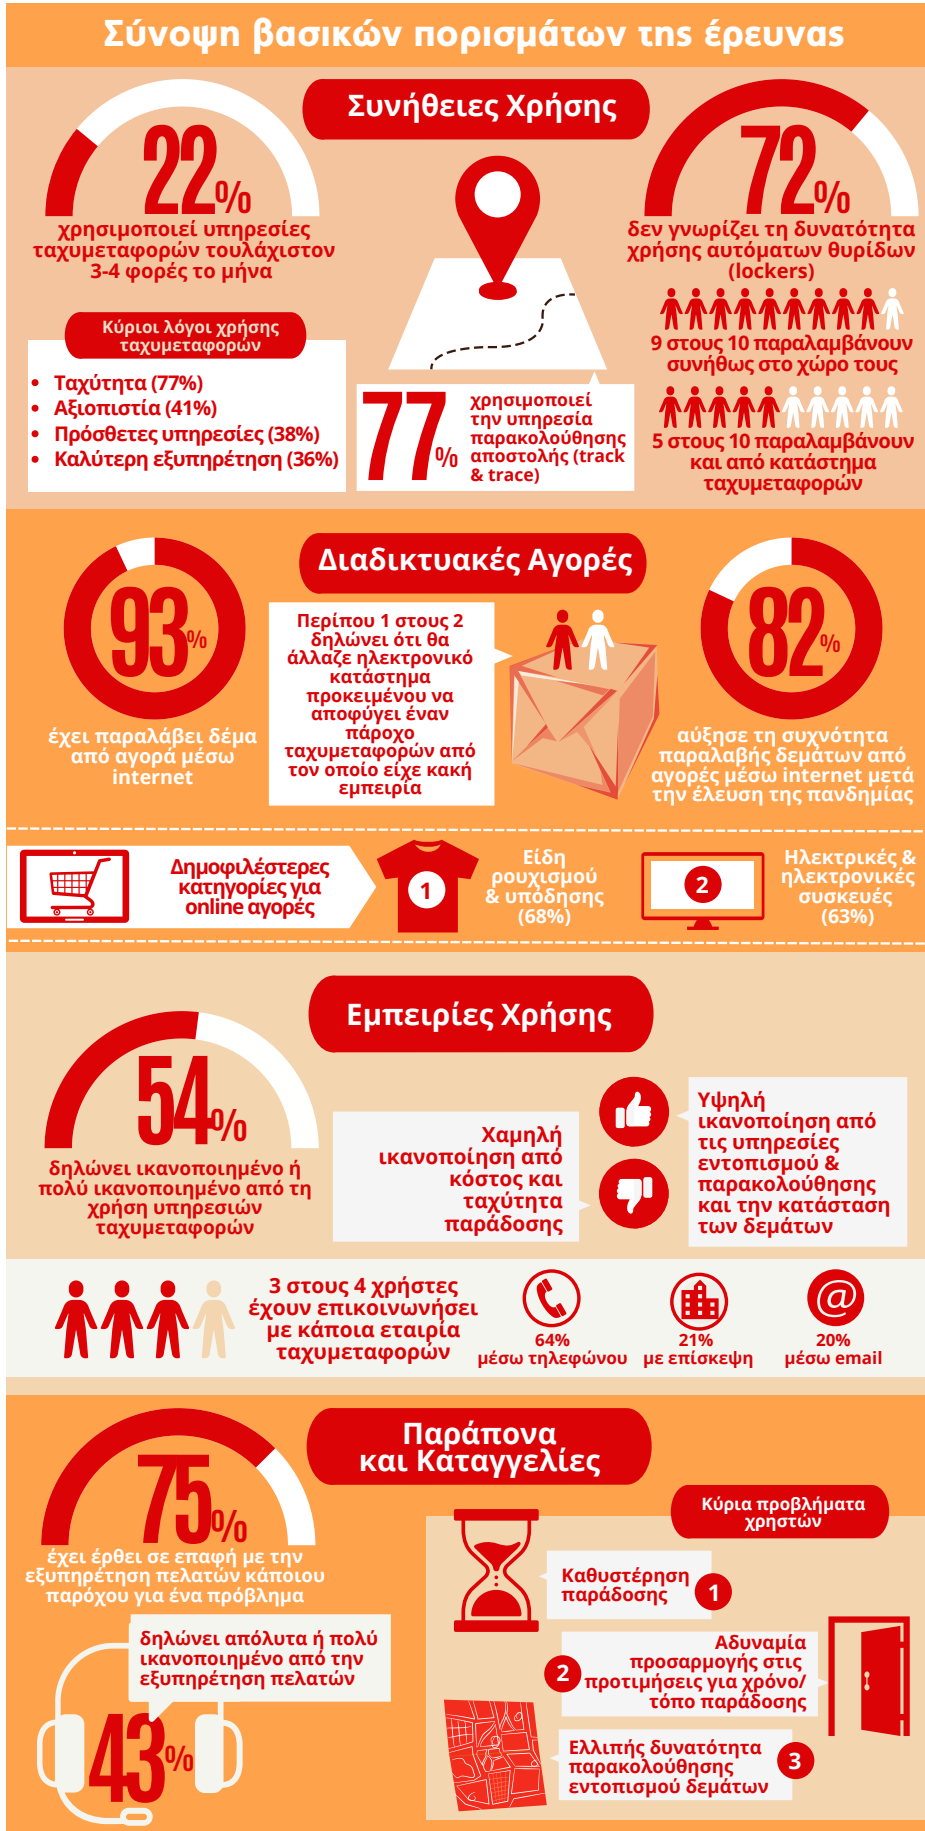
Σύνοψη βασικών πορισμάτων της έρευνας

Συνήθειες Χρήσης

22%
χρησιμοποιεί υπηρεσίες ταχυμεταφορών τουλάχιστον 3-4 φορές το μήνα

Κύριοι λόγοι χρήσης ταχυμεταφορών
- Ταχύτητα (77%)
- Αξιοπιστία (41%)
- Πρόσθετες υπηρεσίες (38%)
- Καλύτερη εξυπηρέτηση (36%)

77%
χρησιμοποιεί την υπηρεσία παρακολούθησης αποστολής (track & trace)

72%
δεν γνωρίζει τη δυνατότητα χρήσης αυτόματων θυρίδων (lockers)

9 στους 10 παραλαμβάνουν συνήθως στο χώρο τους

5 στους 10 παραλαμβάνουν και από κατάστημα ταχυμεταφορών

Διαδικτυακές Αγορές

93%
έχει παραλάβει δέμα από αγορά μέσω internet

Περίπου 1 στους 2 δηλώνει ότι θα άλλαζε ηλεκτρονικό κατάστημα προκειμένου να αποφύγει έναν πάροχο ταχυμεταφορών από τον οποίο είχε κακή εμπειρία

82%
αύξησε τη συχνότητα παραλαβής δεμάτων από αγορές μέσω internet μετά την έλευση της πανδημίας

Δημοφιλέστερες κατηγορίες για online αγορές

1
Είδη ρουχισμού & υπόδησης (68%)

2
Ηλεκτρικές & ηλεκτρονικές συσκευές (63%)

Εμπειρίες Χρήσης

54%
δηλώνει ικανοποιημένο ή πολύ ικανοποιημένο από τη χρήση υπηρεσιών ταχυμεταφορών

Χαμηλή ικανοποίηση από κόστος και ταχύτητα παράδοσης

Υψηλή ικανοποίηση από τις υπηρεσίες εντοπισμού & παρακολούθησης και την κατάσταση των δεμάτων

3 στους 4 χρήστες έχουν επικοινωνήσει με κάποια εταιρία ταχυμεταφορών

64%
μέσω τηλεφώνου

21%
με επίσκεψη

20%
μέσω email

Παράπονα και Καταγγελίες

75%
έχει έρθει σε επαφή με την εξυπηρέτηση πελατών κάποιου παρόχου για ένα πρόβλημα

δηλώνει απόλυτα ή πολύ ικανοποιημένο από την εξυπηρέτηση πελατών

43%

Κύρια προβλήματα χρηστών

Καθυστέρηση παράδοσης 1

2 Αδυναμία προσαρμογής στις προτιμήσεις για χρόνο/τόπο παράδοσης

Ελλιπής δυνατότητα παρακολούθησης εντοπισμού δεμάτων 3